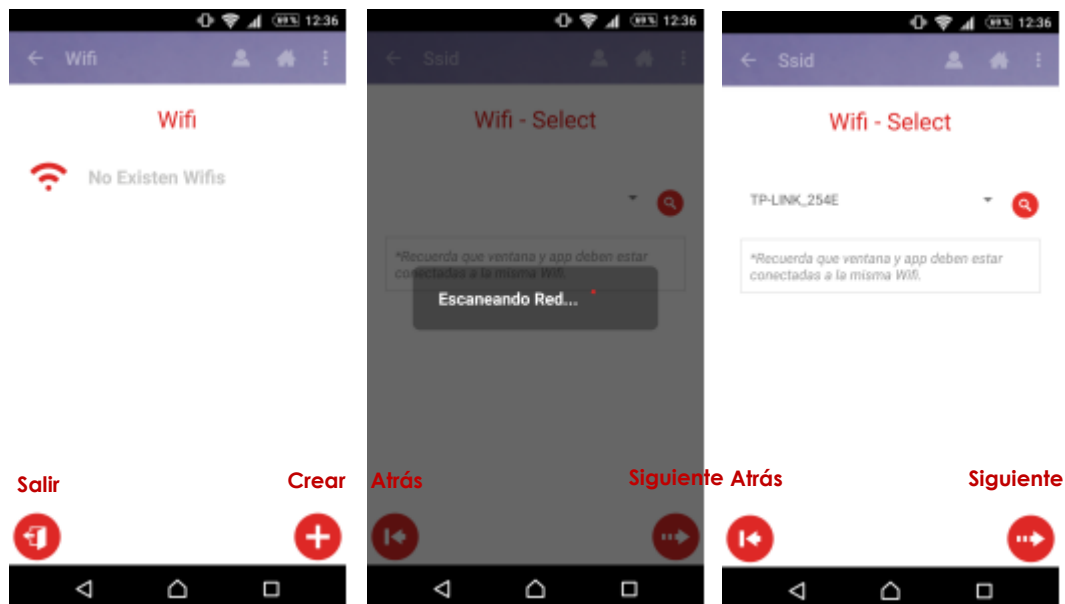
69% 12:36

Wifi

Wifi

No Existen Wifis

Salir

Crear

69% 12:36

Ssid

Wifi - Select

*Recuerda que ventana y app deben estar conectadas a la misma Wifi.

Escaneando Red...

Atrás

Siguiente

69% 12:36

Ssid

Wifi - Select

TP-LINK_254E

*Recuerda que ventana y app deben estar conectadas a la misma Wifi.

Atrás

Siguiente